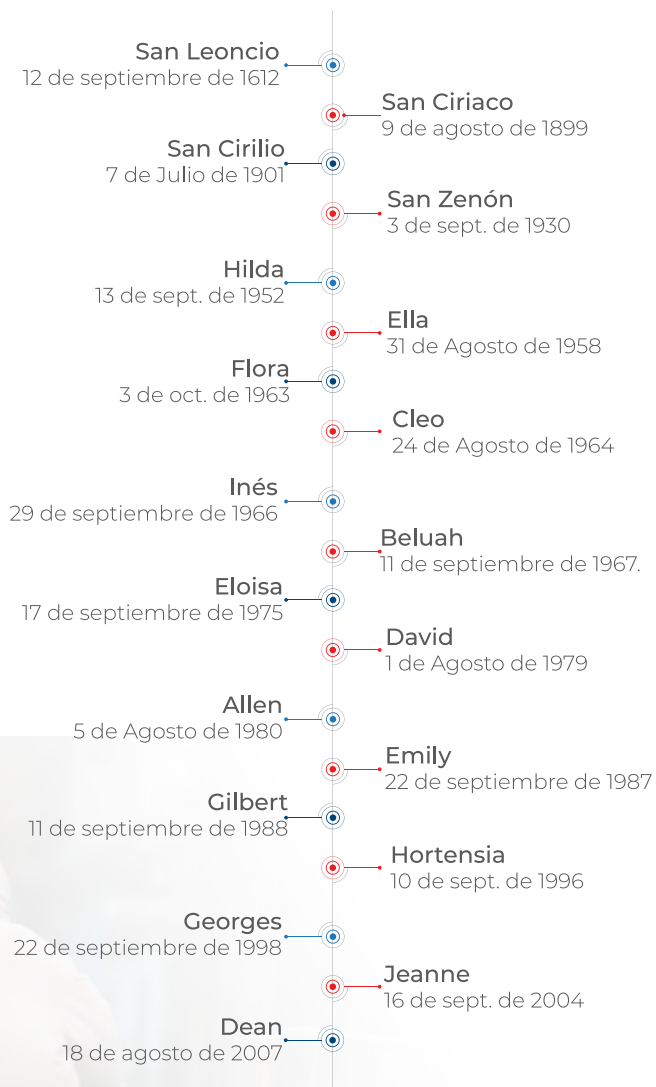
San Leoncio
12 de septiembre de 1612

San Ciriaco
9 de agosto de 1899

San Cirilio
7 de Julio de 1901

San Zenón
3 de sept. de 1930

Hilda
13 de sept. de 1952

Ella
31 de Agosto de 1958

Flora
3 de oct. de 1963

Cleo
24 de Agosto de 1964

Inés
29 de septiembre de 1966

Beluah
11 de septiembre de 1967.

Eloisa
17 de septiembre de 1975

David
1 de Agosto de 1979

Allen
5 de Agosto de 1980

Emily
22 de septiembre de 1987

Gilbert
11 de septiembre de 1988

Hortensia
10 de sept. de 1996

Georges
22 de septiembre de 1998

Jeanne
16 de sept. de 2004

Dean
18 de agosto de 2007